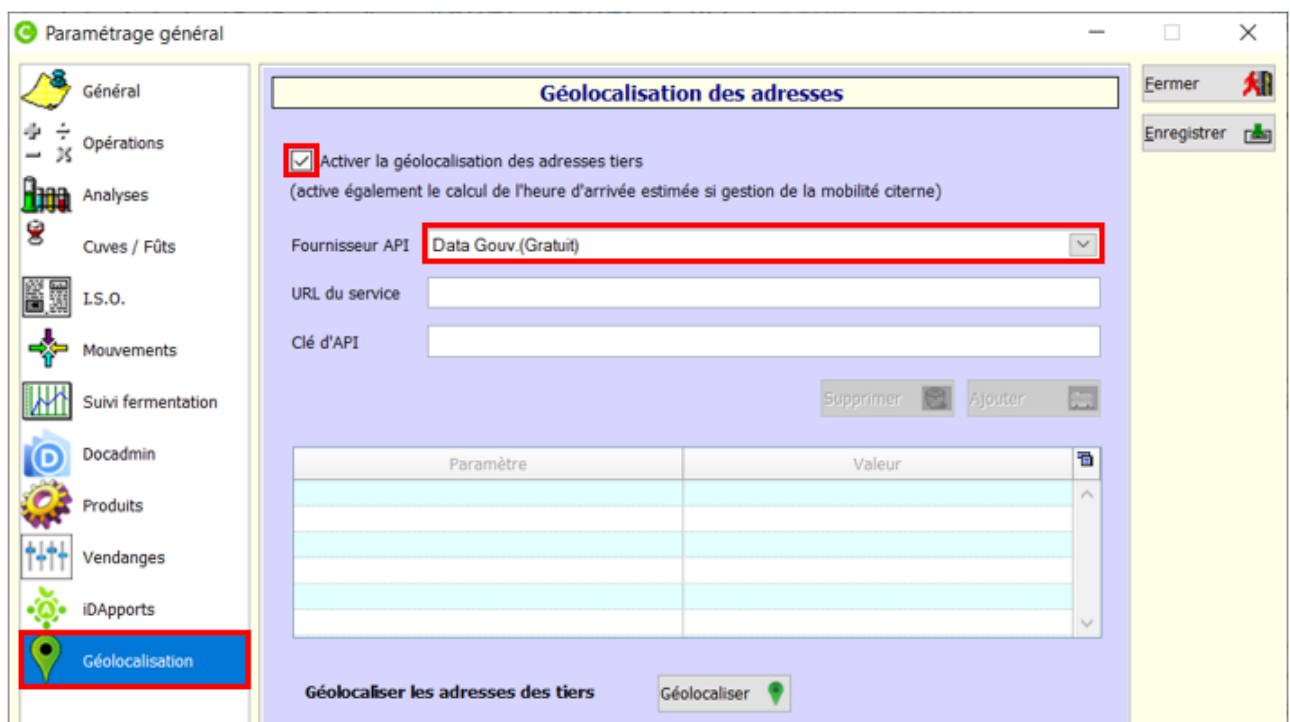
Paramétrage général

Général
Opérations
Analyses
Cuves / Fûts
I.S.O.
Mouvements
Suivi fermentation
Docadmin
Produits
Vendanges
iDApports
Géolocalisation

Géolocalisation des adresses

Activer la géolocalisation des adresses tiers
(active également le calcul de l'heure d'arrivée estimée si gestion de la mobilité citerne)

Fournisseur API Data Gouv.(Gratuit)
URL du service
Clé d'API

Supprimer Ajouter

| Paramètre | Valeur |
|---|---|
| | |
| | |
| | |
| | |
| | |
| | |

Géolocaliser les adresses des tiers Géolocaliser

Fermer
Enregistrer